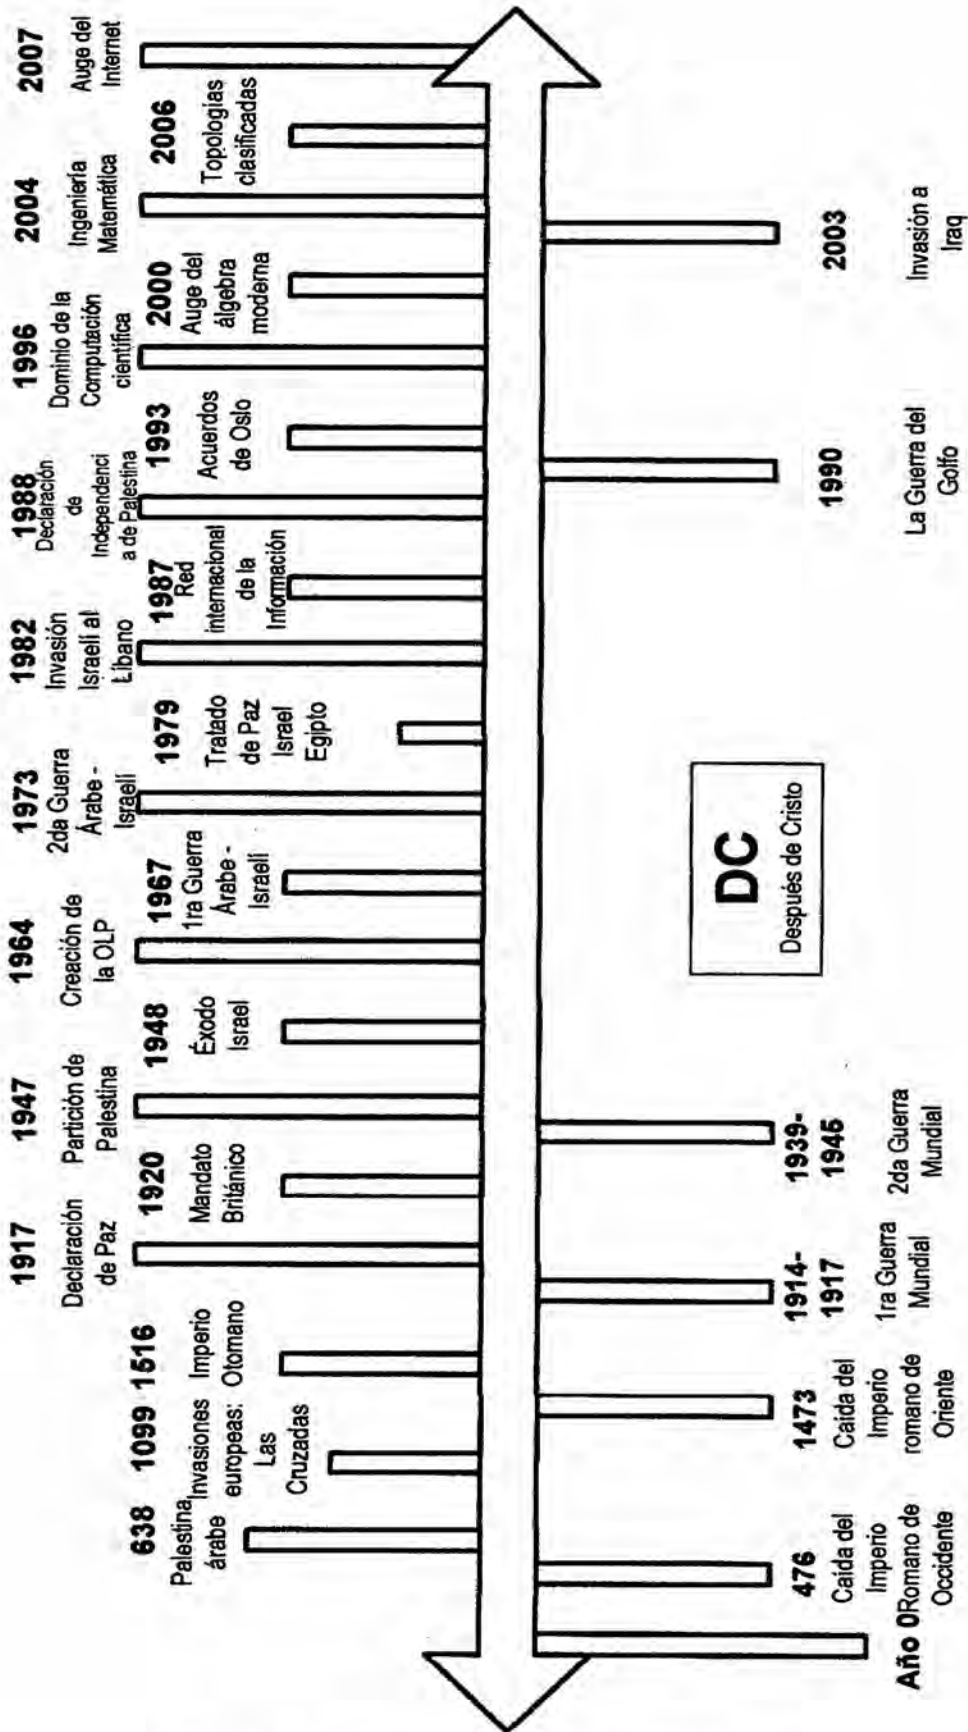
Año 0

476
Caída del Imperio Romano de Occidente

638
Palestina árabe

1099
Invasiones europeas: Las Cruzadas

1473
Caída del Imperio romano de Oriente

1516
Imperio Otomano

1914-1917
1ra Guerra Mundial

1917
Declaración de Paz

1920
Mandato Británico

1939-1945
2da Guerra Mundial

1947
Partición de Palestina

1948
Éxodo Israel

1964
Creación de la OLP

1967
1ra Guerra Árabe - Israelí

1973
2da Guerra Árabe - Israelí

1979
Tratado de Paz Israel Egipto

1982
Invasión Israelí al Líbano

1987
Red internacional de la Información

1988
Declaración de Independencia de Palestina

1990
La Guerra del Golfo

1993
Acuerdos de Oslo

1996
Dominio de la Computación científica

2000
Auge del álgebra moderna

2003
Invasión a Iraq

2004
Ingeniería Matemática

2006
Topologías clasificadas

2007
Auge del Internet

DC
Después de Cristo